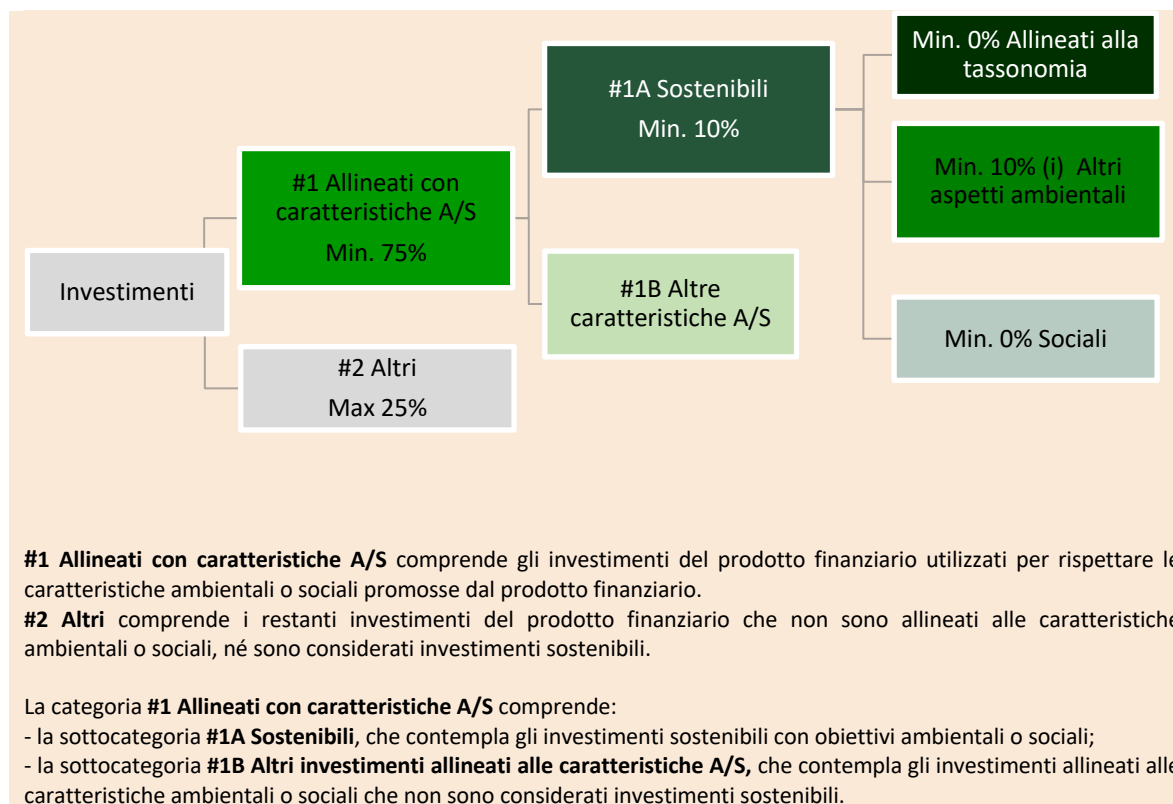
Investimenti

#1 Allineati con caratteristiche A/S
Min. 75%

#2 Altri
Max 25%

#1A Sostenibili
Min. 10%

#1B Altre caratteristiche A/S

Min. 0% Allineati alla tassonomia

Min. 10% (i) Altri aspetti ambientali

Min. 0% Sociali

**#1 Allineati con caratteristiche A/S** comprende gli investimenti del prodotto finanziario utilizzati per rispettare le caratteristiche ambientali o sociali promosse dal prodotto finanziario.
**#2 Altri** comprende i restanti investimenti del prodotto finanziario che non sono allineati alle caratteristiche ambientali o sociali, né sono considerati investimenti sostenibili.

La categoria **#1 Allineati con caratteristiche A/S** comprende:
- la sottocategoria **#1A Sostenibili**, che contempla gli investimenti sostenibili con obiettivi ambientali o sociali;
- la sottocategoria **#1B Altri investimenti allineati alle caratteristiche A/S,** che contempla gli investimenti allineati alle caratteristiche ambientali o sociali che non sono considerati investimenti sostenibili.